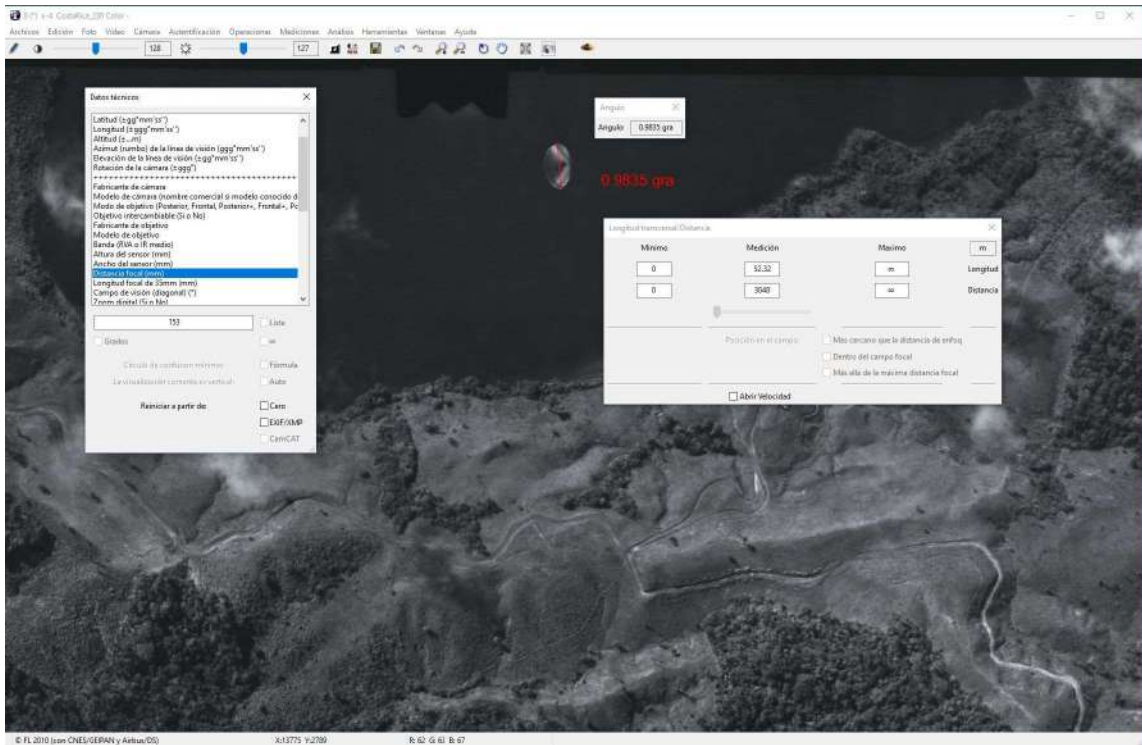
IPACO v.4 CostaRica_2019 Color

Archivos Edición Foto Vídeo Cámara Autentificación Operaciones Mediciones Análisis Herramientas Ventanas Ayuda

128 127

Datos técnicos

Latitud (±gg°mm'ss'')
Longitud (±ggg°mm'ss'')
Altitud (±...m)
Azimut (rumbo) de la línea de visión (ggg°mm'ss'')
Elevación de la línea de visión (±gg°mm'ss'')
Rotación de la cámara (±ggg°)
++++++++++++++++++++++++++++++++++++
Fabricante de cámara
Modelo de cámara (nombre comercial si modelo conocido d
Modo de objetivo (Posterior, Frontal, Posterior+, Frontal+, Pc
Objetivo intercambiable (Si o No)
Fabricante de objetivo
Modelo de objetivo
Banda (RVA o IR medio)
Altura del sensor (mm)
Ancho del sensor (mm)
Distancia focal (mm)
Longitud focal de 35mm (mm)
Campo de visión (diagonal) (°)
Zoom digital (Si o No)

153

Lista

Grados

∞

Círculo de confusión mínimo

Fórmula

La visualización corrección vertical

Auto

Reiniciar a partir de:

Cero

EXIF/XMP

CamCAT

Angulo

Angulo 0.9835 gra

0.9835 gra

Longitud transversal/Distancia

| Mínimo | Medición | Maximo | m |
|---|---|---|---|
| 0 | 52.32 | ∞ | Longitud |
| 0 | 3048 | ∞ | Distancia |

Posición en el campo

Más cercano que la distancia de enfoq

Dentro del campo focal

Más allá de la máxima distancia focal

Abrir Velocidad

© FL 2010 (con CNES/GEIPAN y Airbus/DS)

X:13775 Y:2789

R: 62 G: 61 B: 67